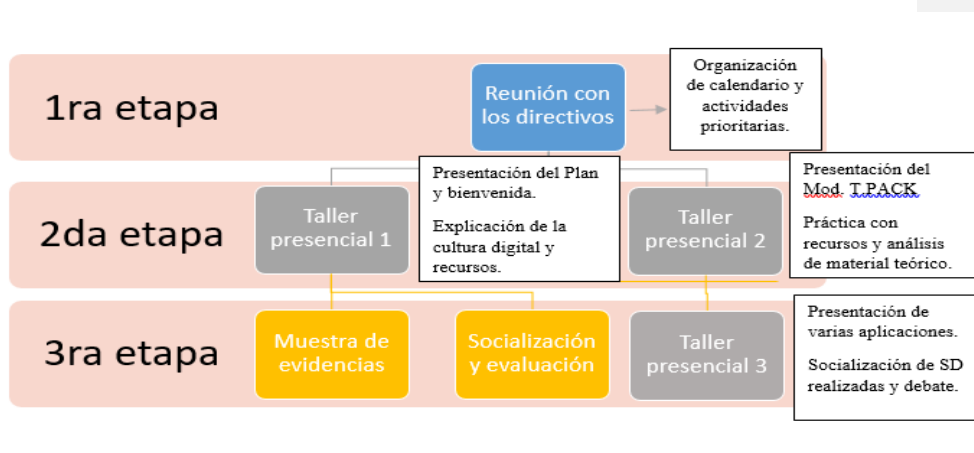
1ra etapa

Reunión con los directivos

Organización de calendario y actividades prioritarias.

2da etapa

Taller presencial 1

Presentación del Plan y bienvenida.

Explicación de la cultura digital y recursos.

Taller presencial 2

Presentación del Mod. T.PACK

Práctica con recursos y análisis de material teórico.

3ra etapa

Muestra de evidencias

Socialización y evaluación

Taller presencial 3

Presentación de varias aplicaciones.

Socialización de SD realizadas y debate.